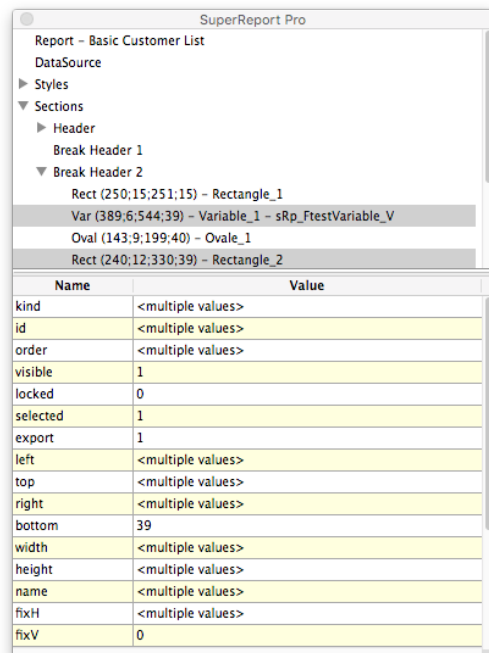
SuperReport Pro

Report - Basic Customer List
DataSource
Styles
Sections
Header
Break Header 1
Break Header 2
Rect (250;15;251;15) - Rectangle_1
Var (389;6;544;39) - Variable_1 - sRp_FtestVariable_V
Oval (143;9;199;40) - Ovale_1
Rect (240;12;330;39) - Rectangle_2

| Name | Value |
|---|---|
| kind | <multiple values> |
| id | <multiple values> |
| order | <multiple values> |
| visible | 1 |
| locked | 0 |
| selected | 1 |
| export | 1 |
| left | <multiple values> |
| top | <multiple values> |
| right | <multiple values> |
| bottom | 39 |
| width | <multiple values> |
| height | <multiple values> |
| name | <multiple values> |
| fixH | <multiple values> |
| fixV | 0 |